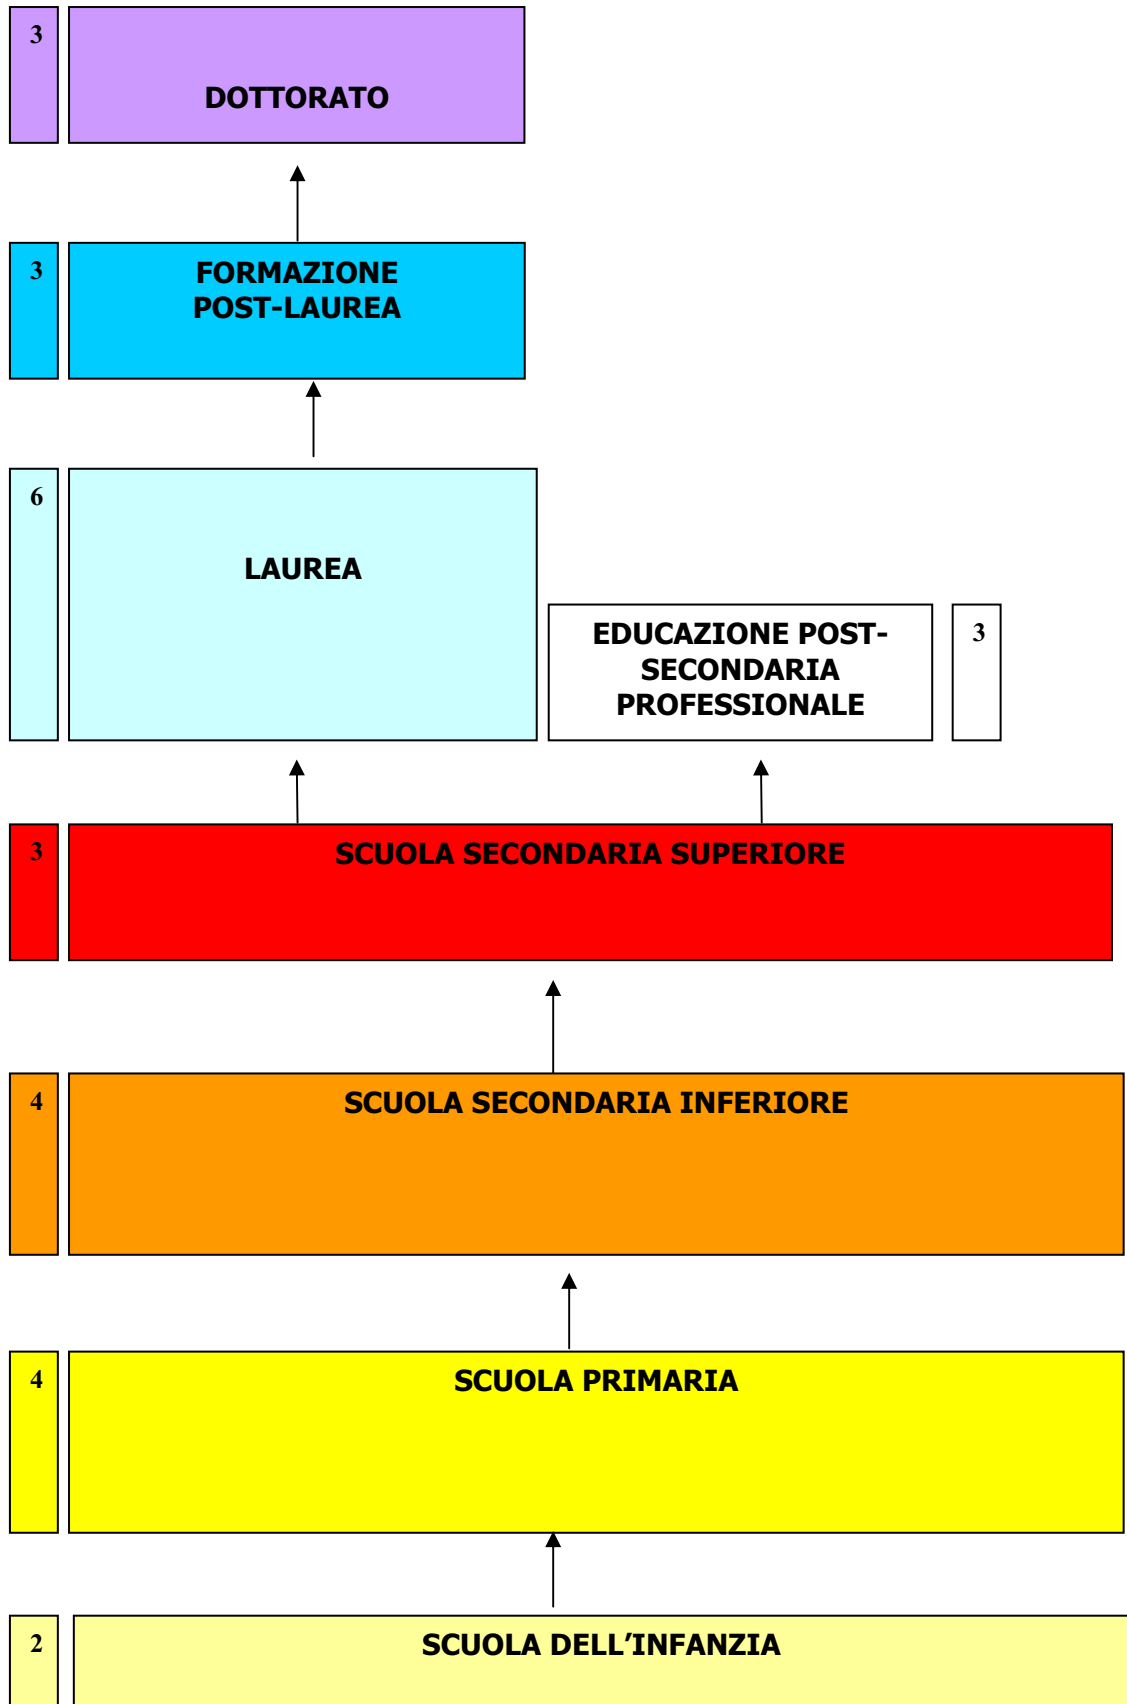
3

DOTTORATO

3

FORMAZIONE POST-LAUREA

6

LAUREA

EDUCAZIONE POST-SECONDARIA PROFESSIONALE

3

3

SCUOLA SECONDARIA SUPERIORE

4

SCUOLA SECONDARIA INFERIORE

4

SCUOLA PRIMARIA

2

SCUOLA DELL'INFANZIA